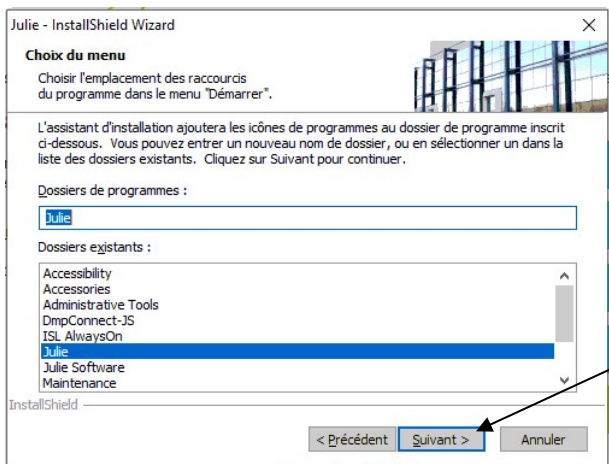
Julie - InstallShield Wizard

Choix du menu

Choisir l'emplacement des raccourcis du programme dans le menu "Démarrer".

L'assistant d'installation ajoutera les icônes de programmes au dossier de programme inscrit ci-dessous. Vous pouvez entrer un nouveau nom de dossier, ou en sélectionner un dans la liste des dossiers existants. Cliquez sur Suivant pour continuer.

Dossiers de programmes :

Julie

Dossiers existants :

Accessibility
Accessories
Administrative Tools
DmpConnect-JS
ISL AlwaysOn
Julie
Julie Software
Maintenance

InstallShield

< Précédent
Suivant >
Annuler